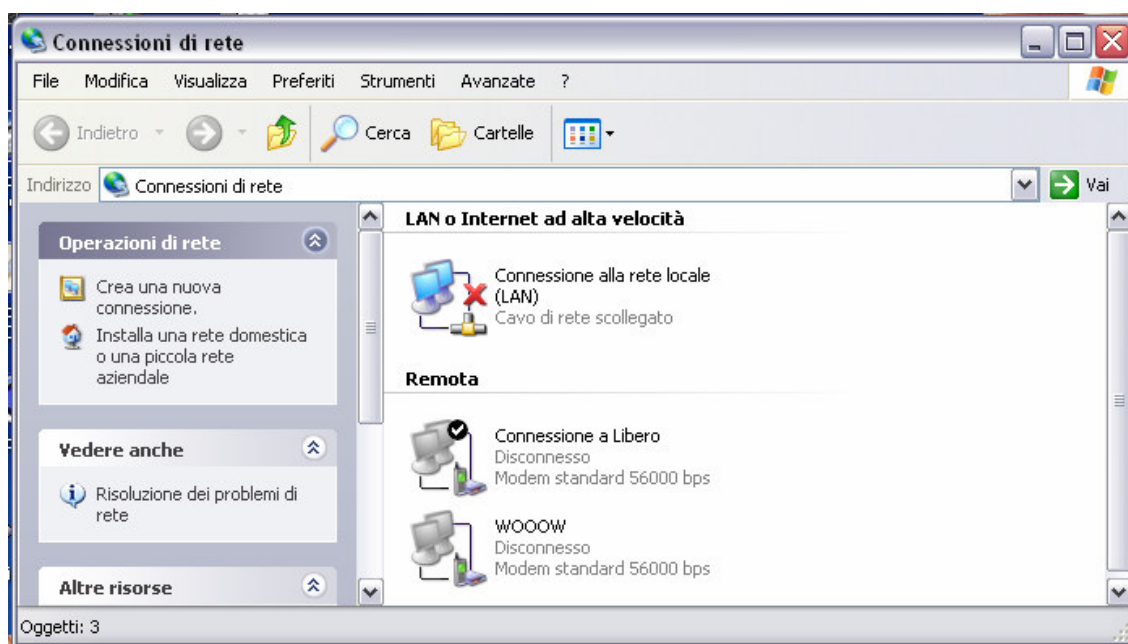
Connessioni di rete

File Modifica Visualizza Preferiti Strumenti Avanzate ?

Indietro Cerca Cartelle

Indirizzo Connessioni di rete Vai

Operazioni di rete

Crea una nuova connessione.

Installa una rete domestica o una piccola rete aziendale

Vedere anche

Risoluzione dei problemi di rete

Altre risorse

LAN o Internet ad alta velocità

Connessione alla rete locale (LAN)
Cavo di rete scollegato

Remota

Connessione a Libero
Disconnesso
Modem standard 56000 bps

WOOOW
Disconnesso
Modem standard 56000 bps

Oggetti: 3